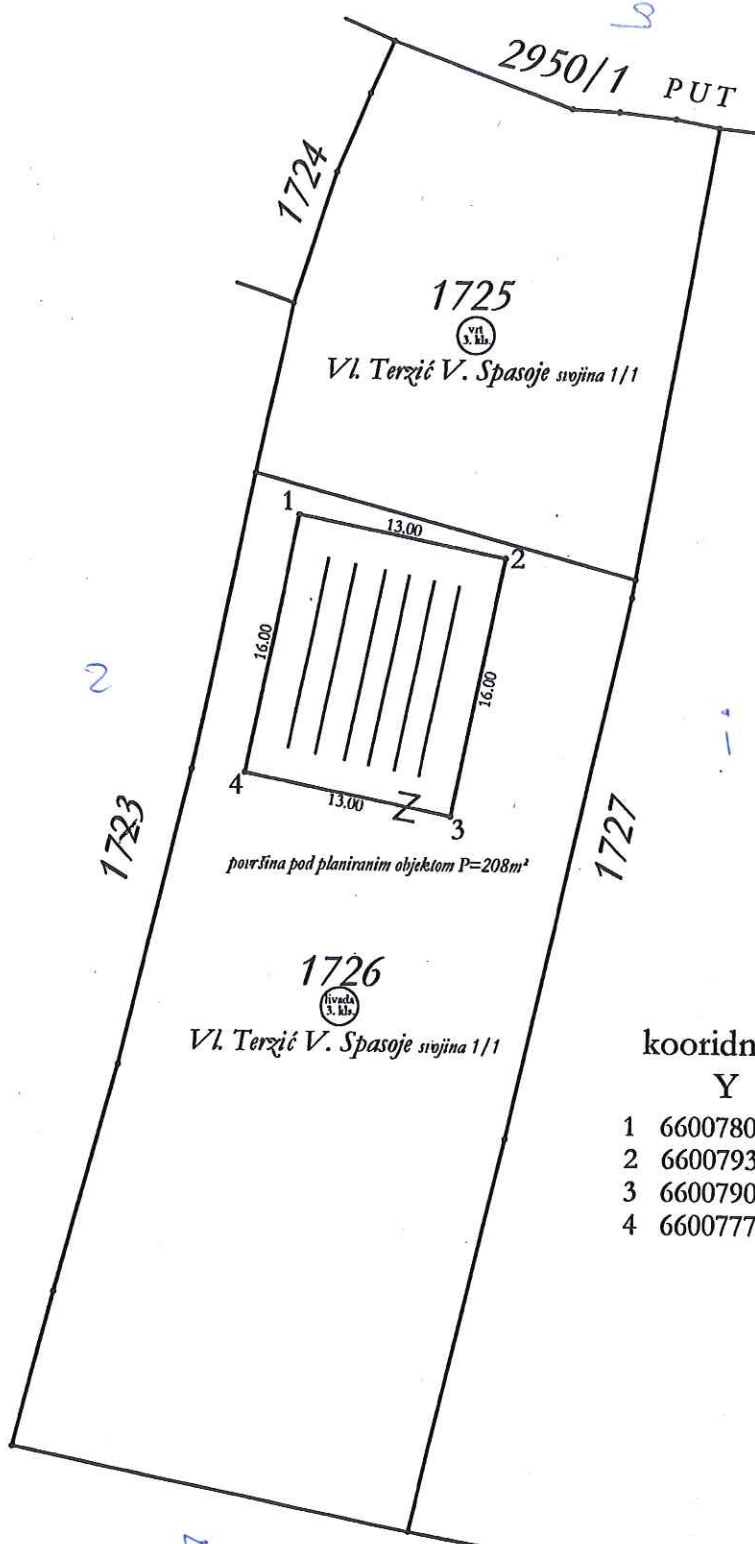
S

2950/1 PUT

1724

1725
vrt
3. kls.
Vl. Terzić V. Spasoje svojina 1/1

1
13.00
2
16.00
16.00
4
13.00
Z
3

2

1

1723

1727

površina pod planiranim objektom P=208m²

1726
livada
3. kls.
Vl. Terzić V. Spasoje svojina 1/1

kooridn
Y
1 6600780
2 6600793
3 6600790
4 6600777